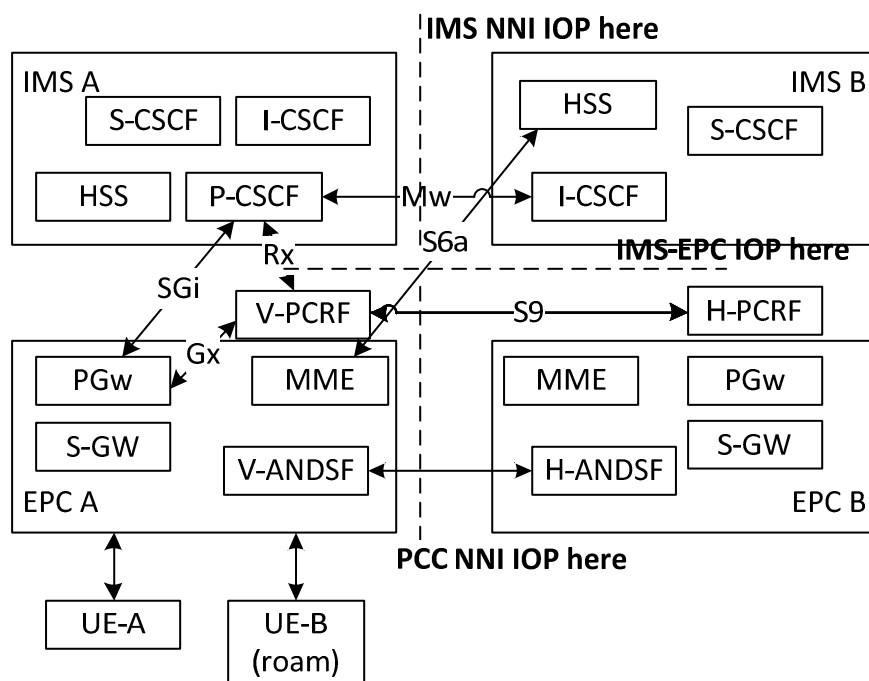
IMS NNI IOP here

IMS A
S-CSCF
I-CSCF
HSS
P-CSCF

IMS B
HSS
S-CSCF
I-CSCF

Mw
S6a
Rx
IMS-EPC IOP here

SGi
V-PCRF
S9
H-PCRF
Gx

PGw
MME
S-GW
V-ANDSF
EPC A

MME
PGw
S-GW
H-ANDSF
EPC B

PCC NNI IOP here

UE-A
UE-B (roam)